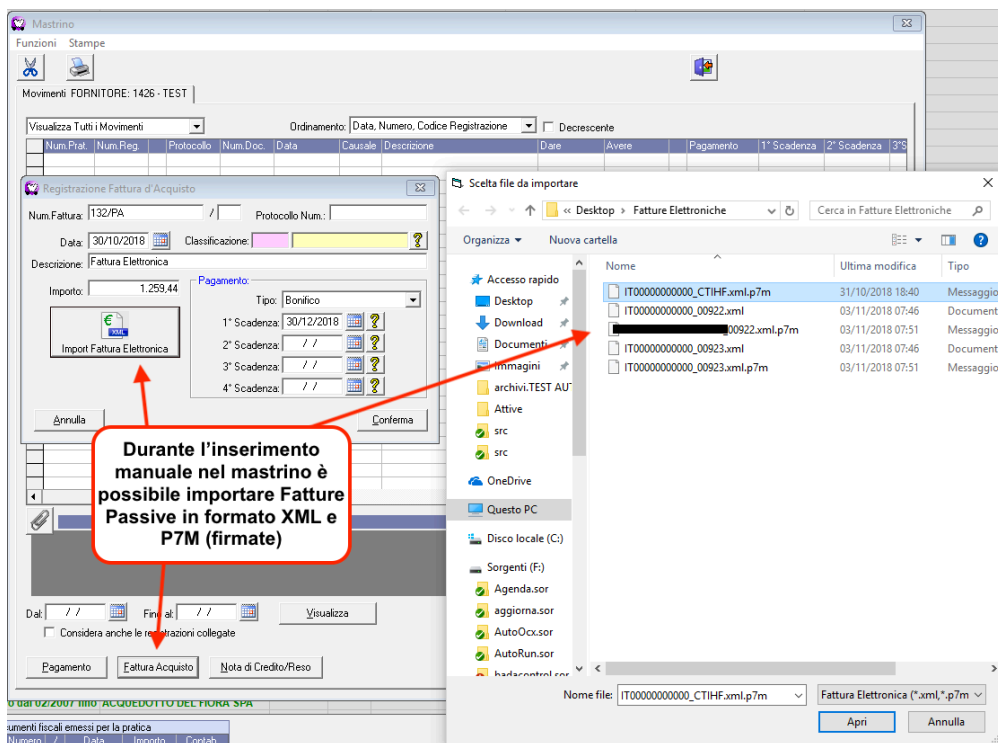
Mastrino
Funzioni Stampe

Movimenti FORNITORE: 1426 - TEST

Visualizza Tutti i Movimenti
Ordinamento: Data, Numero, Codice Registrazione
Decrescente

| Num.Prat. | Num.Reg. | Protocollo | Num.Doc. | Data | Causale | Descrizione | Dare | Avere | Pagamento | 1° Scadenza | 2° Scadenza | 3°S |
|---|---|---|---|---|---|---|---|---|---|---|---|---|

Registrazione Fattura d'Acquisto
Num.Fattura: 132/PA /
Protocollo Num.:
Data: 30/10/2018
Classificazione:
Descrizione: Fattura Elettronica
Importo: 1.259,44
Import Fattura Elettronica
Pagamento:
Tipo: Bonifico
1° Scadenza: 30/12/2018
2° Scadenza: / /
3° Scadenza: / /
4° Scadenza: / /
Annulla
Conferma

Durante l'inserimento manuale nel mastrino è possibile importare Fatture Passive in formato XML e P7M (firmate)

Dal: / /
Fine al: / /
Visualizza
Considera anche le registrazioni collegate
Pagamento
Fattura Acquisto
Nota di Credito/Reso
0 dal 02/2007 info ACQUEDOTTO DEL FIORA SPA
umenti fiscali emessi per la pratica
Numero / Data Importo Contab

Scelta file da importare
« Desktop › Fatture Elettroniche
Cerca in Fatture Elettroniche
Organizza ▾
Nuova cartella
Accesso rapido
Desktop
Download
Documenti
Immagini
archivi.TEST AU
Attive
src
src
OneDrive
Questo PC
Disco locale (C:)
Sorgenti (F:)
Agenda.sor
aggiorna.sor
AutoOcx.sor
AutoRun.sor
badacontrol.sor

| Nome | Ultima modifica | Tipo |
|---|---|---|
| IT00000000000_CTIHF.xml.p7m | 31/10/2018 18:40 | Messaggio |
| IT00000000000_00922.xml | 03/11/2018 07:46 | Document |
| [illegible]00922.xml.p7m | 03/11/2018 07:51 | Messaggio |
| IT00000000000_00923.xml | 03/11/2018 07:46 | Document |
| IT00000000000_00923.xml.p7m | 03/11/2018 07:51 | Messaggio |

Nome file: IT00000000000_CTIHF.xml.p7m
Fattura Elettronica (*.xml,*.p7m
Apri
Annulla